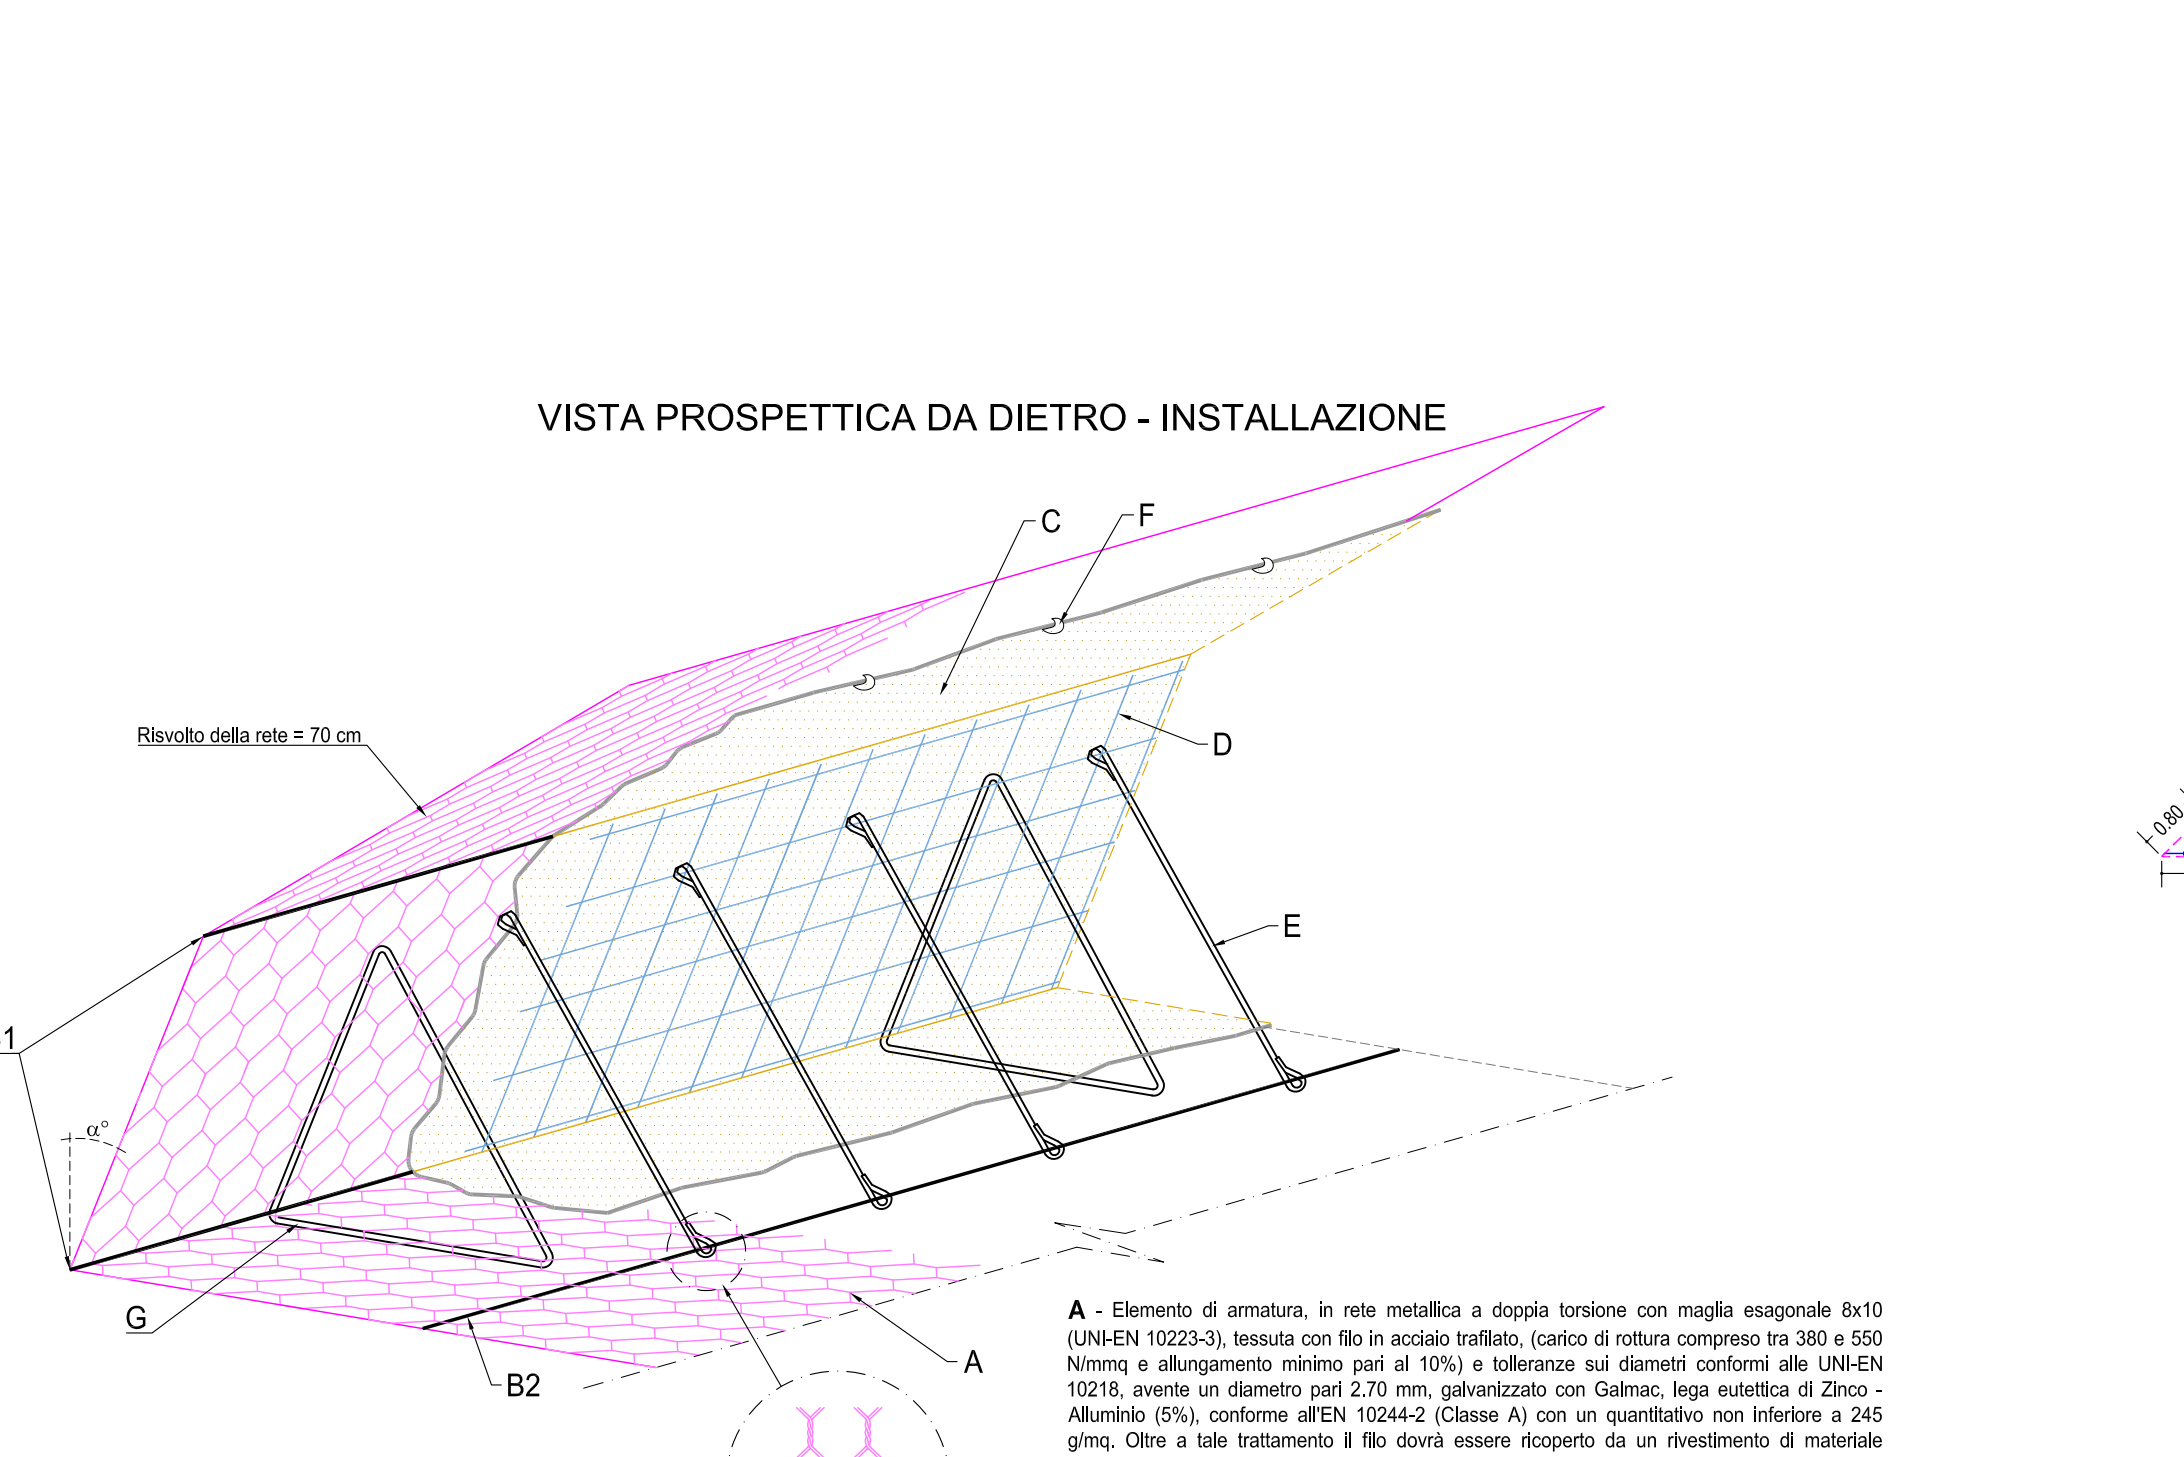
VISTA PROSPETTICA DA DIETRO - INSTALLAZIONE

C

F

Risvolto della rete = 70 cm

D

E

1

$\alpha°$

G

B2

A

0.80

**A** - Elemento di armatura, in rete metallica a doppia torsione con maglia esagonale 8x10 (UNI-EN 10223-3), tessuta con filo in acciaio trafilato, (carico di rottura compreso tra 380 e 550 N/mmq e allungamento minimo pari al 10%) e tolleranze sui diametri conformi alle UNI-EN 10218, avente un diametro pari 2.70 mm, galvanizzato con Galmac, lega eutettica di Zinco - Alluminio (5%), conforme all'EN 10244-2 (Classe A) con un quantitativo non inferiore a 245 g/mq. Oltre a tale trattamento il filo dovrà essere ricoperto da un rivestimento di materiale